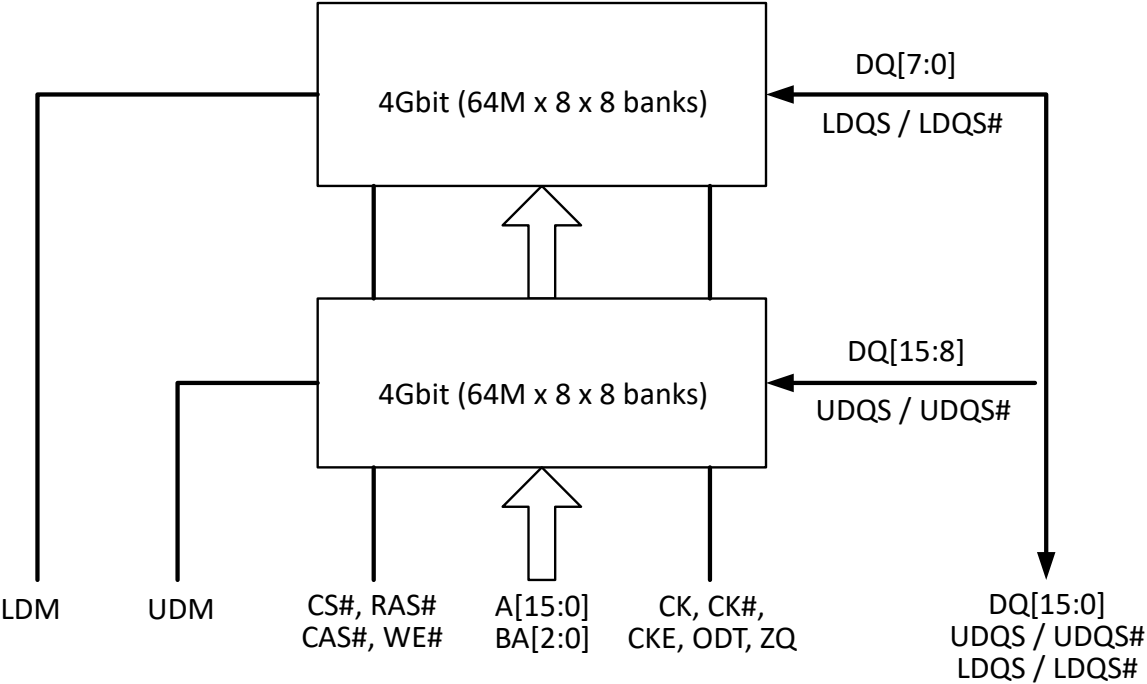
4Gbit (64M x 8 x 8 banks)

DQ[7:0]

LDQS / LDQS#

4Gbit (64M x 8 x 8 banks)

DQ[15:8]

UDQS / UDQS#

LDM

UDM

CS#, RAS#
CAS#, WE#

A[15:0]
BA[2:0]

CK, CK#,
CKE, ODT, ZQ

DQ[15:0]
UDQS / UDQS#
LDQS / LDQS#